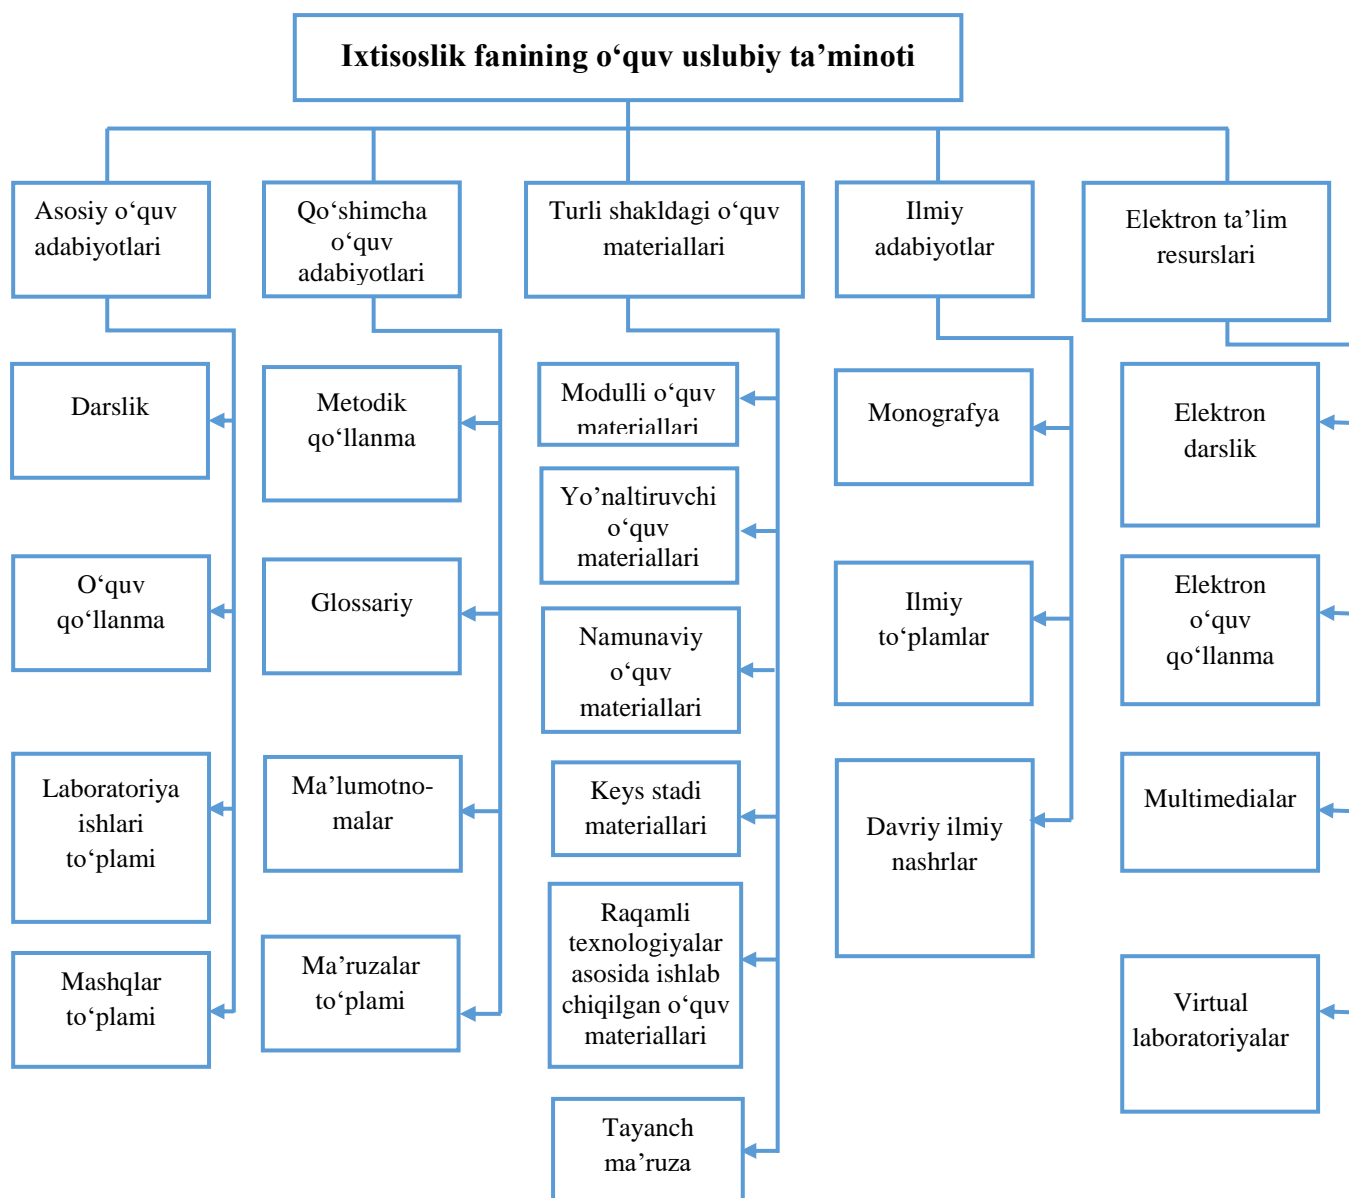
Ixtisoslik fanining o‘quv uslubiy ta’minoti

Asosiy o‘quv adabiyotlari

Darslik

O‘quv qo‘llanma

Laboratoriya ishlari to‘plami

Mashqlar to‘plami

Qo‘shimcha o‘quv adabiyotlari

Metodik qo‘llanma

Glossariy

Ma’lumotnomalar

Ma’ruzalar to‘plami

Turli shakldagi o‘quv materiallari

Modulli o‘quv materiallari

Yo’naltiruvchi o‘quv materiallari

Namunaviy o‘quv materiallari

Keys stadi materiallari

Raqamli texnologiyalar asosida ishlab chiqilgan o‘quv materiallari

Tayanch ma’ruza

Ilmiy adabiyotlar

Monografya

Ilmiy to‘plamlar

Davriy ilmiy nashrlar

Elektron ta’lim resurslari

Elektron darslik

Elektron o‘quv qo‘llanma

Multimedialar

Virtual laboratoriyalar